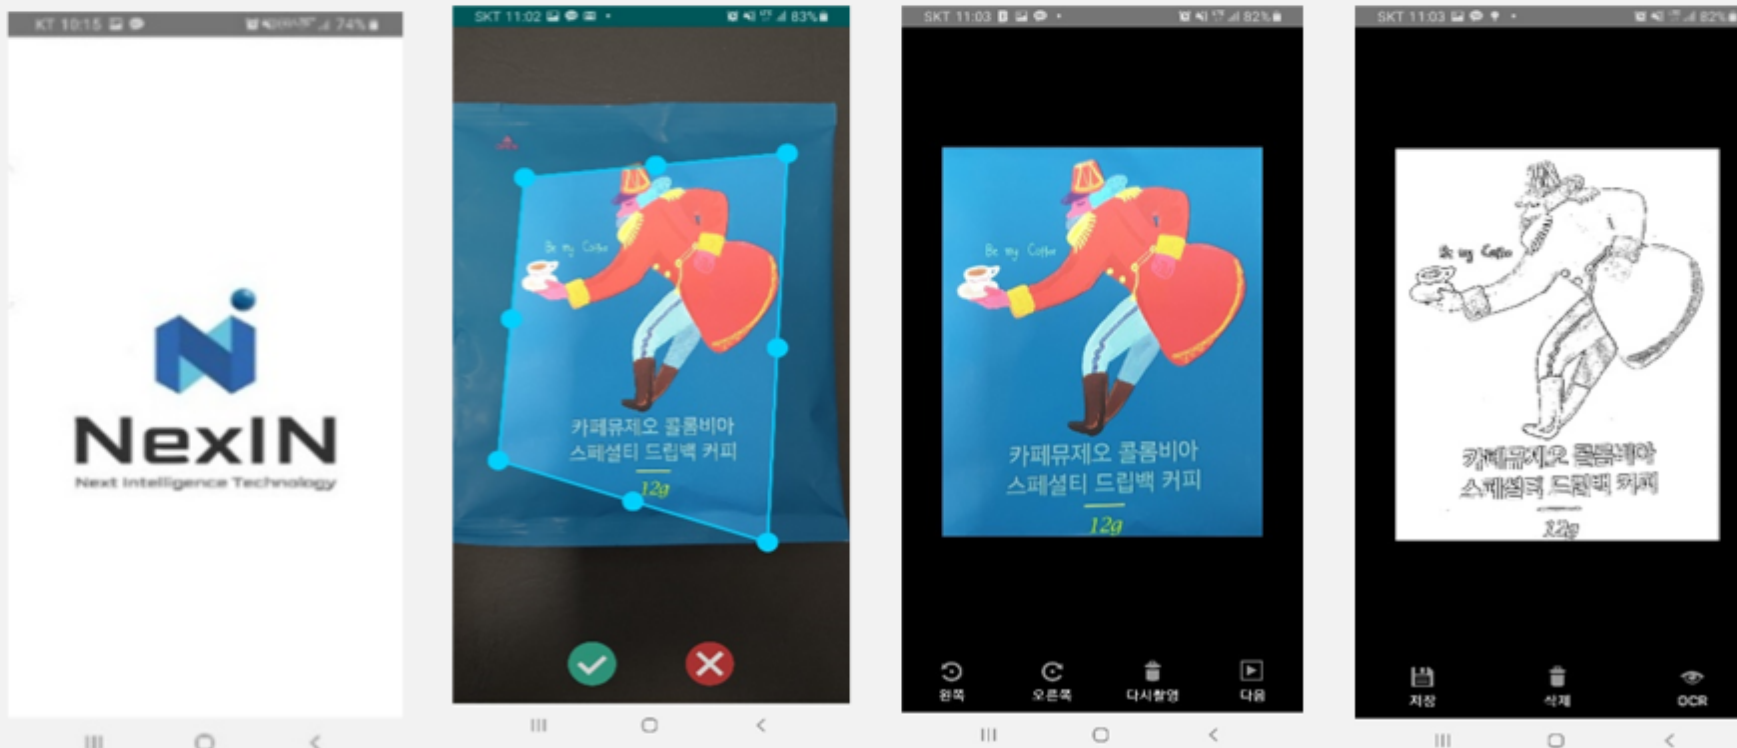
KT 10:15 74%

NexIN
Next Intelligence Technology

SKT 11:02 83%

Be my Coffee
카페뮤제오 콜롬비아
스페셜티 드립백 커피
12g

SKT 11:03 82%

Be my Coffee
카페뮤제오 콜롬비아
스페셜티 드립백 커피
12g

왼쪽 오른쪽 다시촬영 다음

SKT 11:03 82%

Be my Coffee
카페뮤제오 콜롬비아
스페셜티 드립백 커피
12g

저장 삭제 OCR